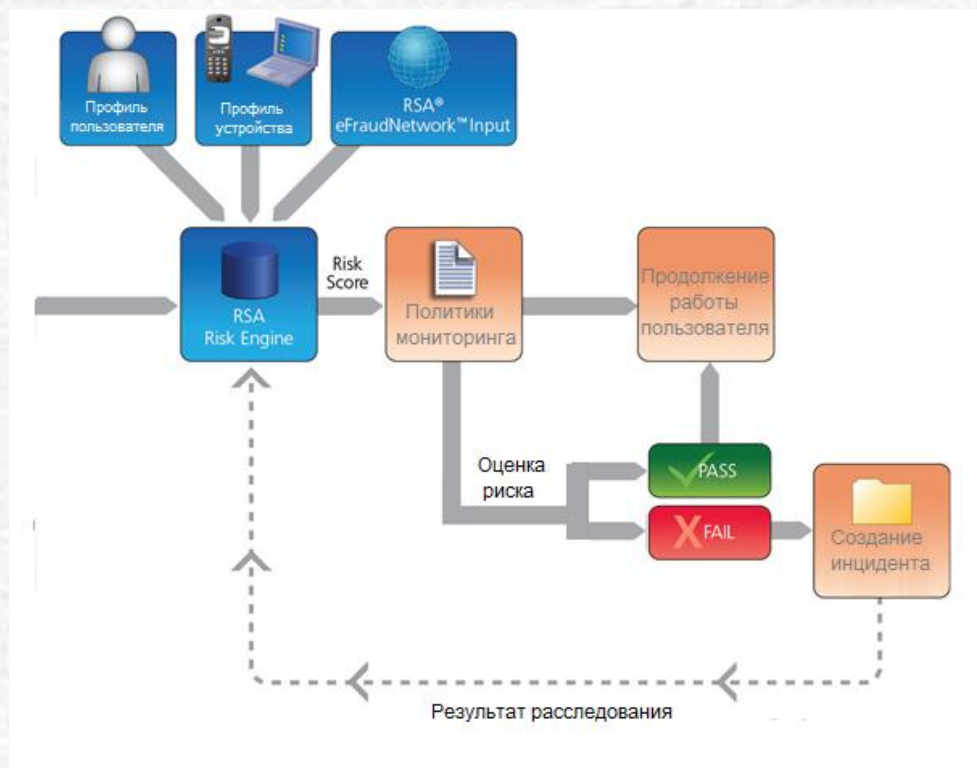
Профиль пользователя

Профиль устройства

RSA® eFraudNetwork™ Input

RSA Risk Engine

Risk Score

Политики мониторинга

Продолжение работы пользователя

Оценка риска

PASS

FAIL

Создание инцидента

Результат расследования